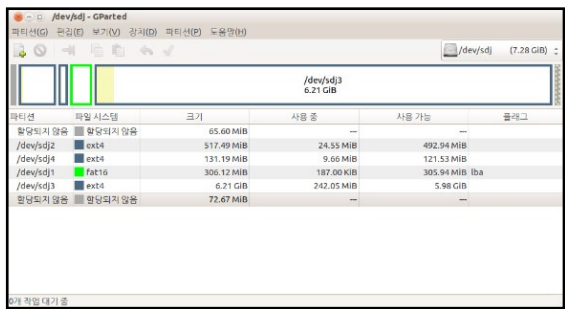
/dev/sdj - GParted

파티션(G) 편집(E) 보기(V) 장치(D) 파티션(P) 도움말(H)

/dev/sdj (7.28 GiB)

/dev/sdj3
6.21 GiB

| 파티션 | 파일 시스템 | 크기 | 사용 중 | 사용 가능 | 플래그 |
|---|---|---|---|---|---|
| 할당되지 않음 | 할당되지 않음 | 65.60 MiB | --- | --- | |
| /dev/sdj2 | ext4 | 517.49 MiB | 24.55 MiB | 492.94 MiB | |
| /dev/sdj4 | ext4 | 131.19 MiB | 9.66 MiB | 121.53 MiB | |
| /dev/sdj1 | fat16 | 306.12 MiB | 187.00 MiB | 305.94 MiB | lba |
| /dev/sdj3 | ext4 | 6.21 GiB | 242.05 MiB | 5.98 GiB | |
| 할당되지 않음 | 할당되지 않음 | 72.67 MiB | --- | --- | |

0개 작업 대기 중